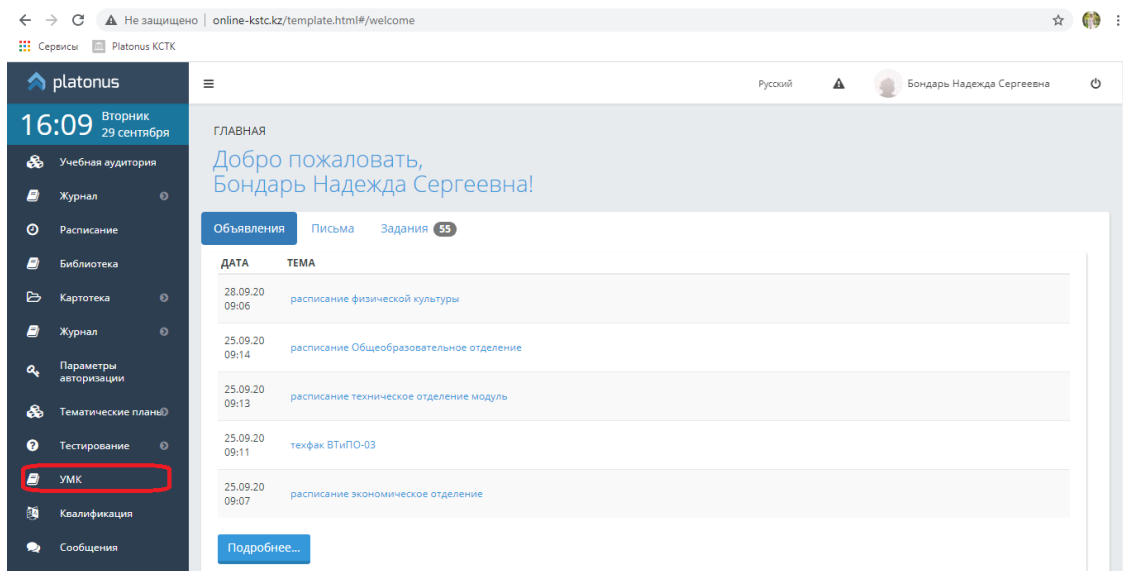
Не защищено | online-kstc.kz/template.html#/welcome

Сервисы Platonus КСТК

platonus

16:09 Вторник 29 сентября

Учебная аудитория
Журнал
Расписание
Библиотека
Картотека
Журнал
Параметры авторизации
Тематические планы
Тестирование
УМК
Квалификация
Сообщения

Русский

Бондарь Надежда Сергеевна

ГЛАВНАЯ

Добро пожаловать,
Бондарь Надежда Сергеевна!

Объявления Письма Задания 55

| ДАТА | ТЕМА |
|---|---|
| 28.09.20 09:06 | расписание физической культуры |
| 25.09.20 09:14 | расписание Общеобразовательное отделение |
| 25.09.20 09:13 | расписание техническое отделение модуль |
| 25.09.20 09:11 | техфак ВТиПО-03 |
| 25.09.20 09:07 | расписание экономическое отделение |

Подробнее...